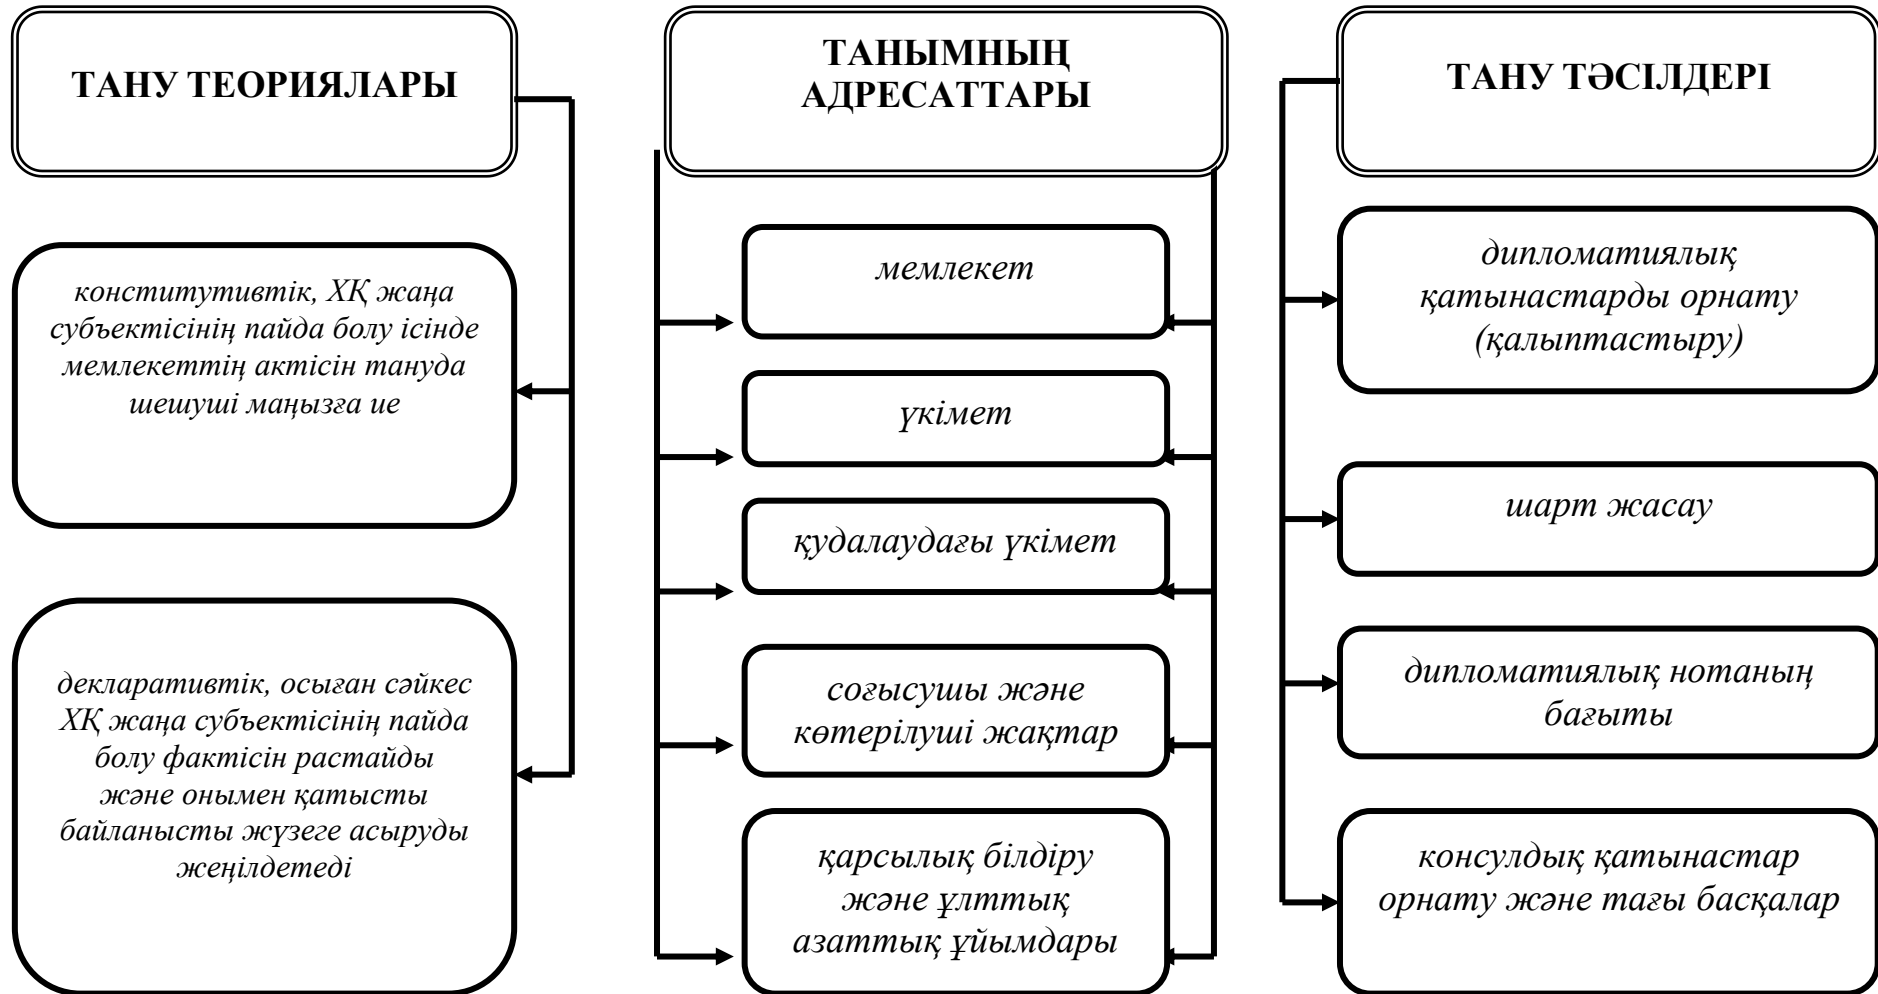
ТАНУ ТЕОРИЯЛАРЫ

конститутивтік, ХҚ жаңа субъектісінің пайда болу ісінде мемлекеттің актісін тануда шешуші маңызға ие

декларативтік, осыған сәйкес ХҚ жаңа субъектісінің пайда болу фактісін растайды және онымен қатысты байланысты жүзеге асыруды жеңілдетеді

ТАНЫМНЫҢ АДРЕСАТТАРЫ

мемлекет

үкімет

қудалаудағы үкімет

соғысушы және көтерілуші жақтар

қарсылық білдіру және ұлттық азаттық ұйымдары

ТАНУ ТӘСІЛДЕРІ

дипломатиялық қатынастарды орнату (қалыптастыру)

шарт жасау

дипломатиялық нотаның бағыты

консулдық қатынастар орнату және тағы басқалар